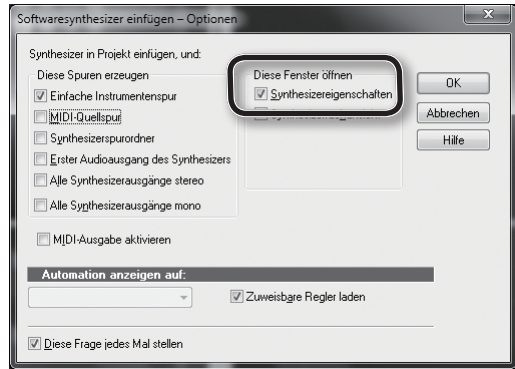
Softwaresynthesizer einfügen – Optionen

Synthesizer in Projekt einfügen, und:

Diese Spuren erzeugen

Einfache Instrumentenspur

MIDI-Quellspur

Synthesizerspurordner

Erster Audioausgang des Synthesizers

Alle Synthesizerausgänge stereo

Alle Synthesizerausgänge mono

Diese Fenster öffnen

Synthesizereigenschaften

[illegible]

OK

Abbrechen

Hilfe

MIDI-Ausgabe aktivieren

Automation anzeigen auf:

Zuweisbare Regler laden

Diese Frage jedes Mal stellen